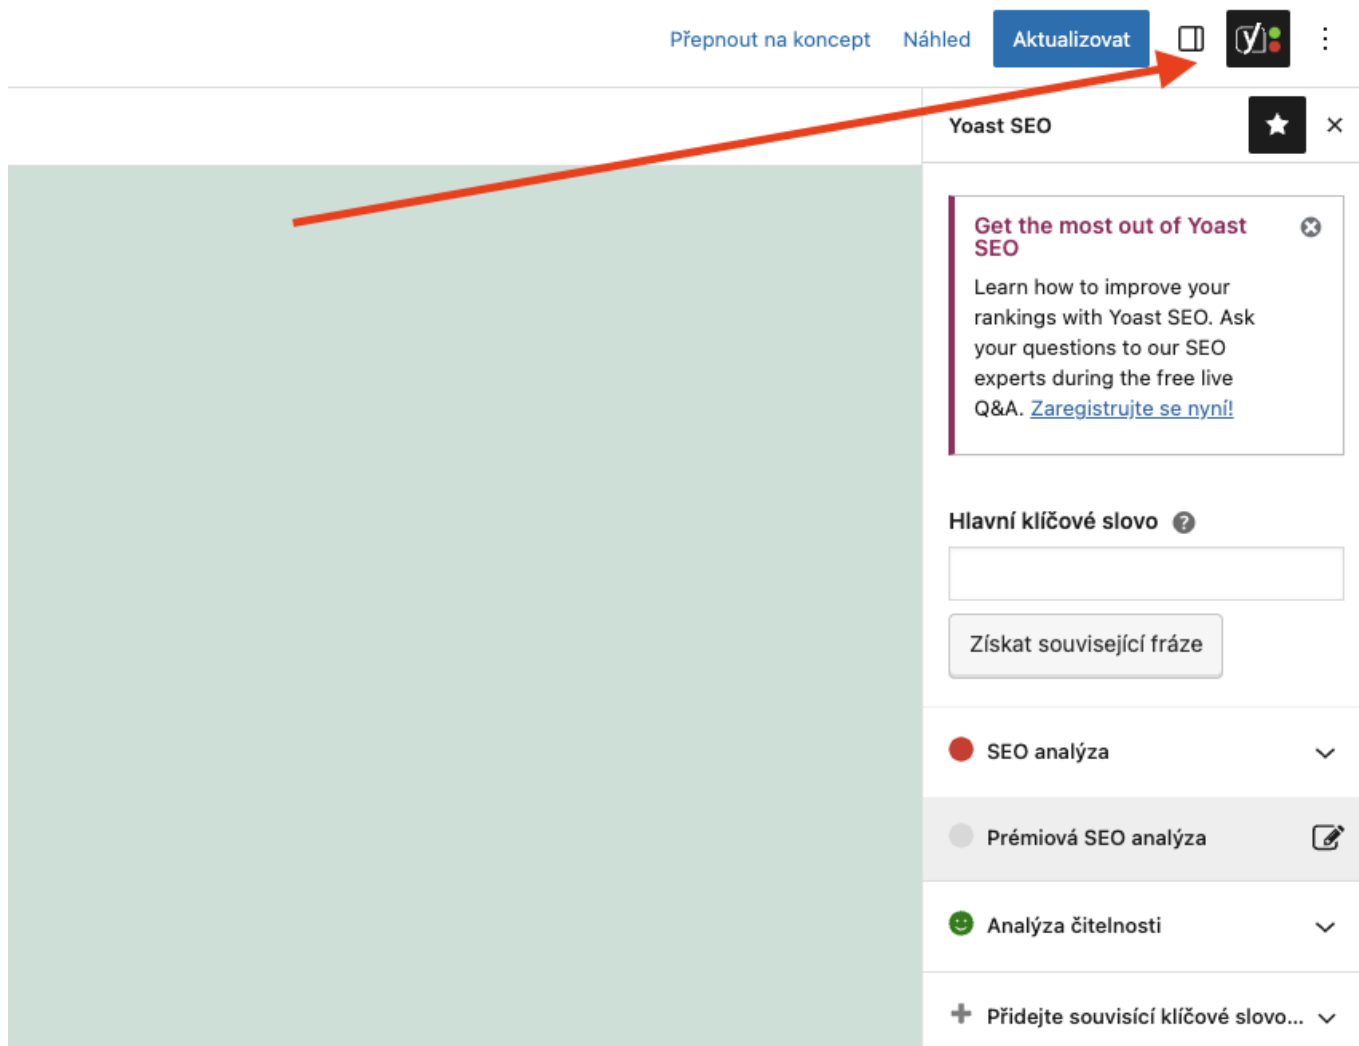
Přepnout na koncept Náhled Aktualizovat

Yoast SEO

Get the most out of Yoast SEO

Learn how to improve your rankings with Yoast SEO. Ask your questions to our SEO experts during the free live Q&A. Zaregistrujte se nyní!

Hlavní klíčové slovo

Získat související fráze

SEO analýza

Prémiová SEO analýza

Analýza čitelnosti

Přidejte související klíčové slovo...